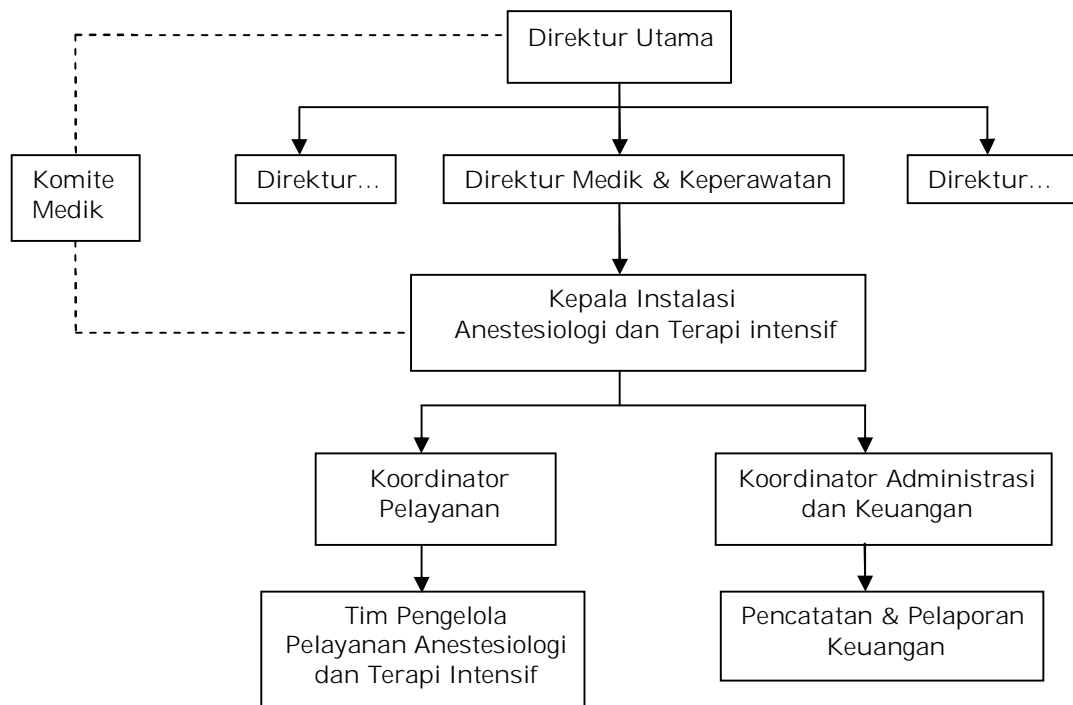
Direktur Utama

Komite Medik

Direktur...

Direktur Medik & Keperawatan

Direktur...

Kepala Instalasi Anestesiologi dan Terapi intensif

Koordinator Pelayanan

Koordinator Administrasi dan Keuangan

Tim Pengelola Pelayanan Anestesiologi dan Terapi Intensif

Pencatatan & Pelaporan Keuangan